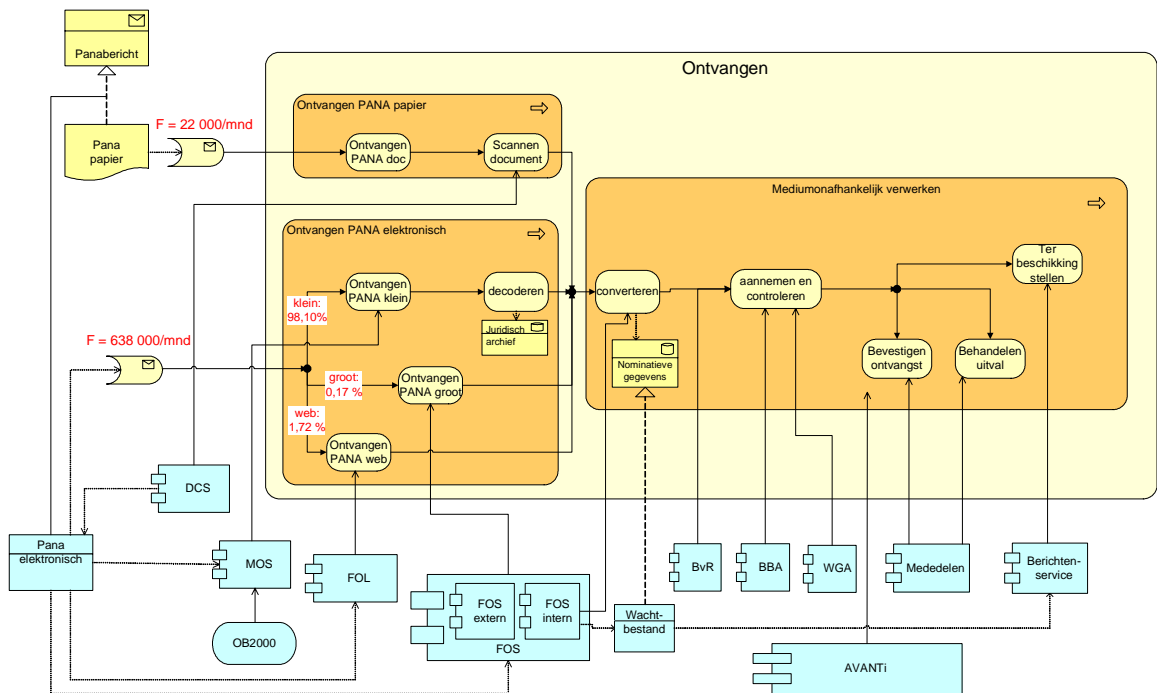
Panabericht

Pana papier

F = 22 000/mnd

Ontvangen

Ontvangen PANA papier

Ontvangen PANA doc

Scannen document

Mediumonafhankelijk verwerken

Ontvangen PANA elektronisch

Ontvangen PANA klein

decoderen

Juridisch archief

converteren

aannemen en controleren

Ter beschikking stellen

klein: 98,10%

F = 638 000/mnd

groot: 0,17 %

Ontvangen PANA groot

Nominatieve gegevens

Bevestigen ontvangst

Behandelen uitval

web: 1,72 %

Ontvangen PANA web

DCS

Pana elektronisch

MOS

FOL

OB2000

FOS extern

FOS intern

FOS

Wacht-bestand

BvR

BBA

WGA

Mededelen

Berichten-service

AVANTi